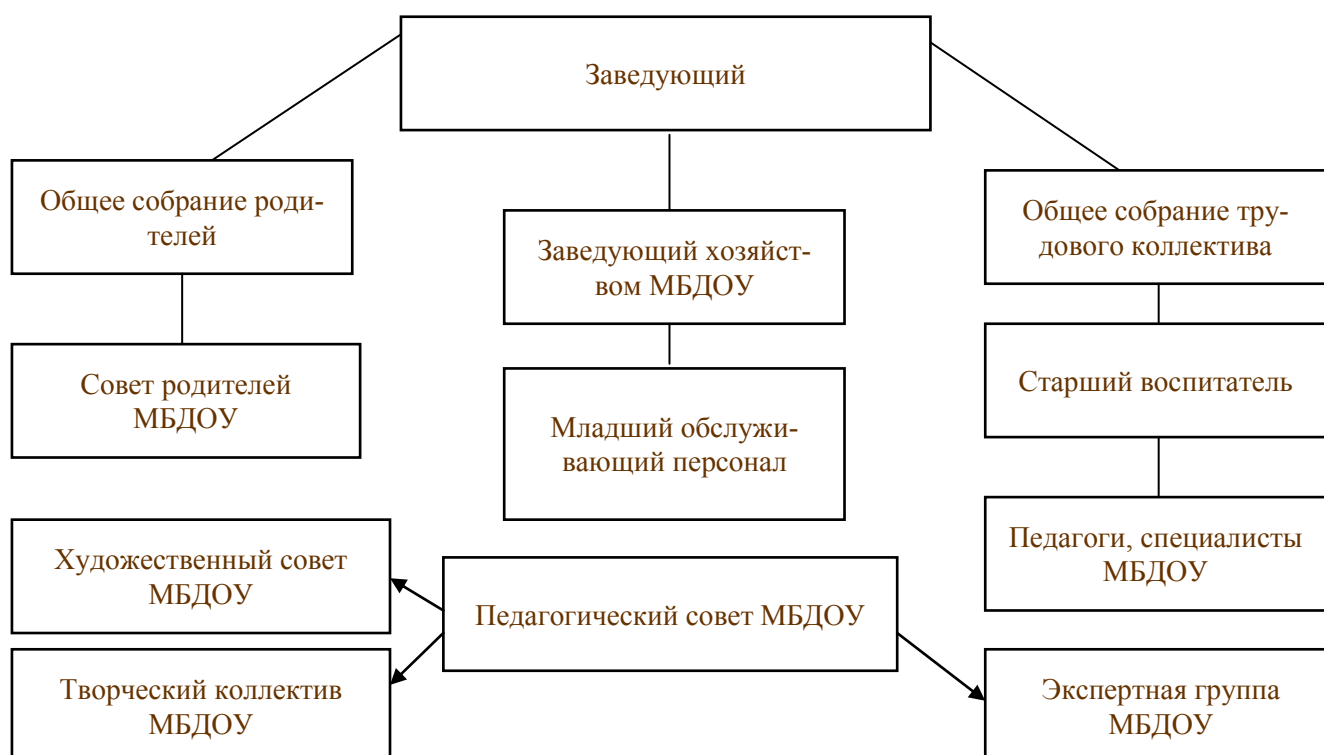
Заведующий

Общее собрание родителей

Заведующий хозяйством МБДОУ

Общее собрание трудового коллектива

Совет родителей МБДОУ

Младший обслуживающий персонал

Старший воспитатель

Педагоги, специалисты МБДОУ

Художественный совет МБДОУ

Педагогический совет МБДОУ

Творческий коллектив МБДОУ

Экспертная группа МБДОУ